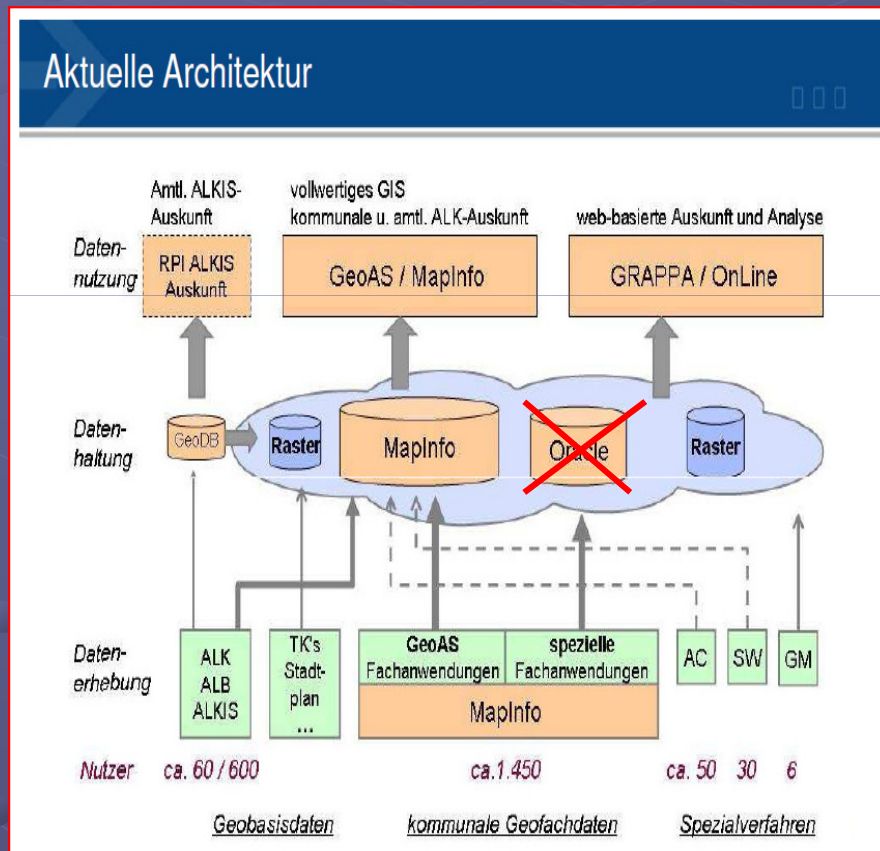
Aktuelle Architektur

Amtl. ALKIS-Auskunft

vollwertiges GIS
kommunale u. amtl. ALK-Auskunft

web-basierte Auskunft und Analyse

Datennutzung

RPI ALKIS Auskunft

GeoAS / MapInfo

GRAPPA / OnLine

Datenhaltung

GeoDB

Raster

MapInfo

Oracle

Raster

Datenerhebung

ALK
ALB
ALKIS

TK's
Stadtplan
...

GeoAS
Fachanwendungen

spezielle
Fachanwendungen

MapInfo

AC

SW

GM

Nutzer ca. 60 / 600 ca.1.450 ca. 50 30 6

Geobasisdaten

kommunale Geofachdaten

Spezialverfahren